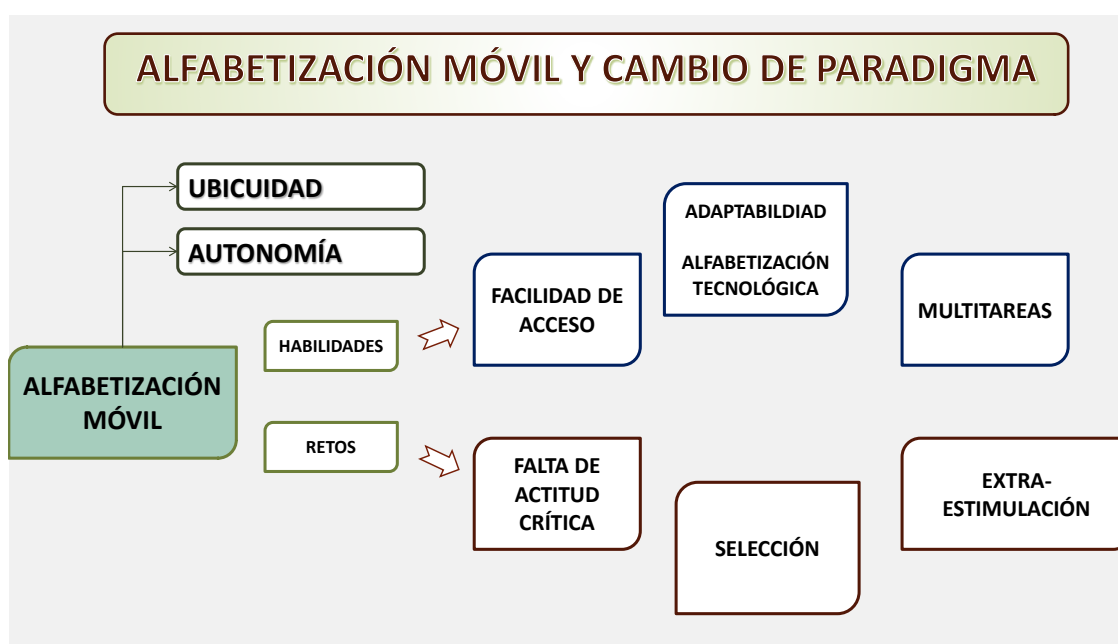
ALFABETIZACIÓN MÓVIL Y CAMBIO DE PARADIGMA

UBICUIDAD

AUTONOMÍA

ALFABETIZACIÓN MÓVIL

HABILIDADES

RETOS

FACILIDAD DE ACCESO

ADAPTABILDIAD

ALFABETIZACIÓN TECNOLÓGICA

MULTITAREAS

FALTA DE ACTITUD CRÍTICA

SELECCIÓN

EXTRA-ESTIMULACIÓN